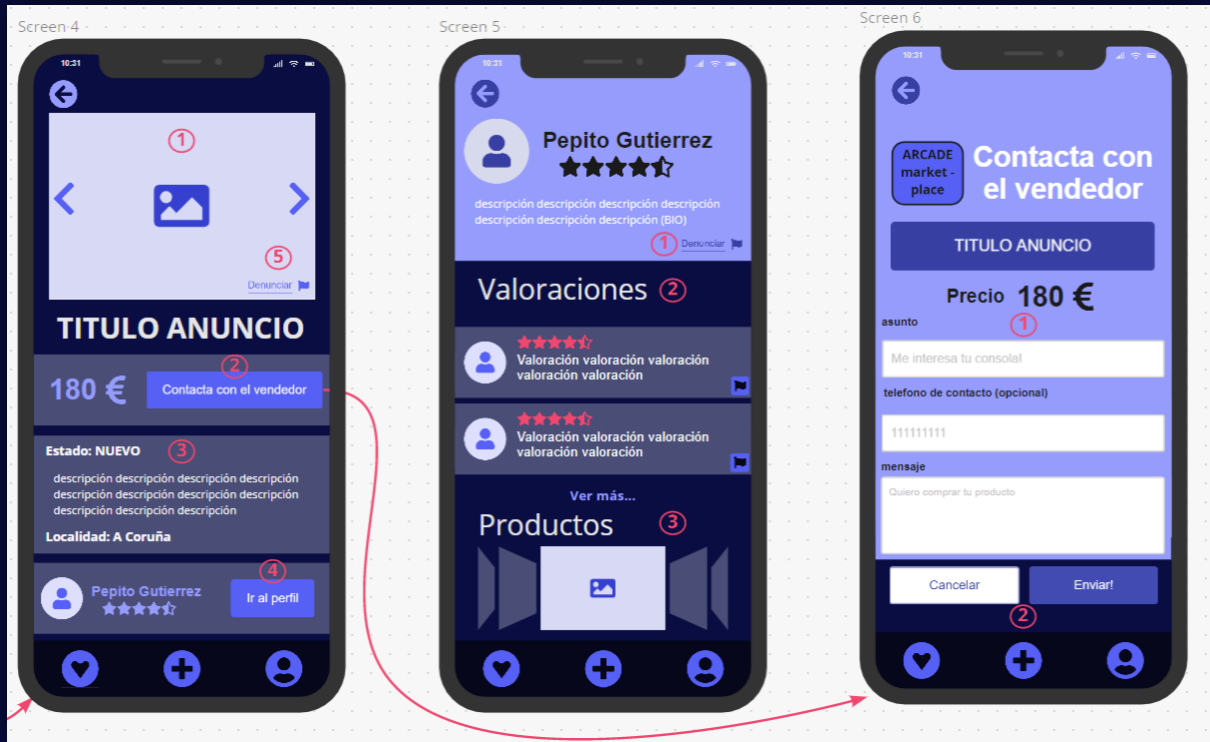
Screen 4

10:31

①

⑤

Denunciar

TITULO ANUNCIO

②

180 €

Contacta con el vendedor

Estado: NUEVO ③

descripción descripción descripción descripción descripción descripción descripción descripción descripción descripción descripción

Localidad: A Coruña

④

Pepito Gutierrez

Ir al perfil

Screen 5

10:31

Pepito Gutierrez

descripción descripción descripción descripción descripción descripción (BIO)

① Denunciar

Valoraciones ②

Valoración valoración valoración valoración valoración

Valoración valoración valoración valoración valoración

Ver más...

Productos ③

Screen 6

10:31

ARCADE market - place

Contacta con el vendedor

TITULO ANUNCIO

Precio 180 €

asunto ①

Me interesa tu consola!

telefono de contacto (opcional)

111111111

mensaje

Quiero comprar tu producto

Cancelar

Enviar!

②